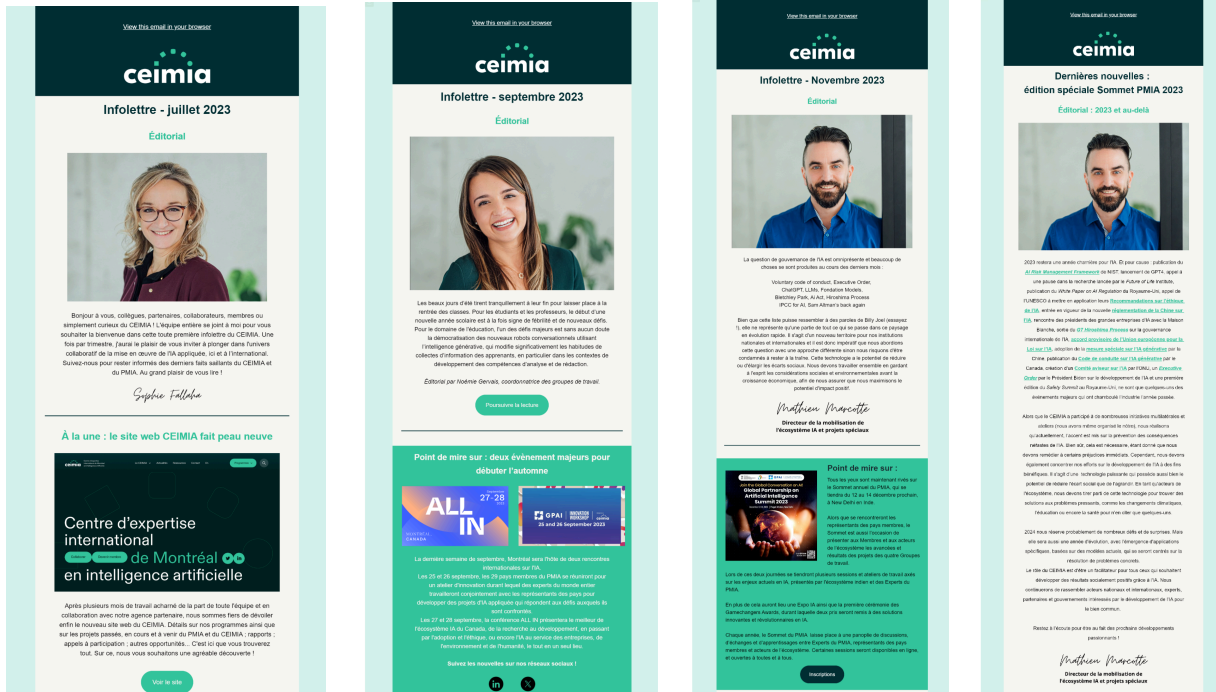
View this email in your browser

ceimia

Infolettre - juillet 2023

Éditorial

Bonjour à vous, collègues, partenaires, collaborateurs, membres ou simplement curieux du CEIMIA ! L'équipe entière se joint à moi pour vous souhaiter la bienvenue dans cette toute première infolettre du CEIMIA. Une fois par trimestre, j'aurai le plaisir de vous inviter à plonger dans l'univers collaboratif de la mise en œuvre de l'IA appliquée, ici et à l'international. Suivez-nous pour rester informés des derniers faits saillants du CEIMIA et du PMIA. Au grand plaisir de vous lire !

Sophie Fallaha

À la une : le site web CEIMIA fait peau neuve

Centre d'expertise international de Montréal en intelligence artificielle

Après plusieurs mois de travail acharné de la part de toute l'équipe et en collaboration avec notre agence partenaire, nous sommes fiers de dévoiler enfin le nouveau site web du CEIMIA. Détails sur nos programmes ainsi que sur les projets passés, en cours et à venir du PMIA et du CEIMIA ; rapports ; appels à participation ; autres opportunités… C'est ici que vous trouverez tout. Sur ce, nous vous souhaitons une agréable découverte !

Voir le site

View this email in your browser

ceimia

Infolettre - septembre 2023

Éditorial

Les beaux jours d'été tirent tranquillement à leur fin pour laisser place à la rentrée des classes. Pour les étudiants et les professeurs, le début d'une nouvelle année scolaire est à la fois signe de fébrilité et de nouveaux défis. Pour le domaine de l'éducation, l'un des défis majeurs est sans aucun doute la démocratisation des nouveaux robots conversationnels utilisant l'intelligence générative, qui modifie significativement les habitudes de collectes d'information des apprenants, en particulier dans les contextes de développement des compétences d'analyse et de rédaction.

Éditorial par Noémie Gervais, coordonnatrice des groupes de travail.

Poursuivre la lecture

Point de mire sur : deux évènement majeurs pour débuter l'automne

ALL IN 27-28

GPAI 26 and 26 September 2023

La dernière semaine de septembre, Montréal sera l'hôte de deux rencontres internationales sur l'IA.
Les 25 et 26 septembre, les 29 pays membres du PMIA se réuniront pour un atelier d'innovation durant lequel des experts du monde entier travailleront conjointement avec les représentants des pays pour développer des projets d'IA appliquée qui répondent aux défis auxquels ils sont confrontés.
Les 27 et 28 septembre, la conférence ALL IN présentera le meilleur de l'écosystème IA du Canada, de la recherche au développement, en passant par l'adoption et l'éthique, ou encore l'IA au service des entreprises, de l'environnement et de l'humanité, le tout en un seul lieu.

Suivez les nouvelles sur nos réseaux sociaux !

View this email in your browser

ceimia

Infolettre - Novembre 2023

Éditorial

La question de gouvernance de l'IA est omniprésente et beaucoup de choses se sont produites au cours des derniers mois :

Voluntary code of conduct, Executive Order, ChatGPT, LLMs, Fondation Models, Bletchley Park, AI Act, Hiroshima Process, IPCC for AI, Sam Altman's back again

Bien que cette liste puisse ressembler à des paroles de Billy Joel (essayez !), elle ne représente qu'une partie de tout ce qui se passe dans ce paysage en évolution rapide. Il s'agit d'un nouveau territoire pour nos institutions nationales et internationales et il est donc impératif que nous abordions cette question avec une approche différente sinon nous risquons d'être condamnés à rester à la traîne. Cette technologie a le potentiel de réduire ou d'élargir les écarts sociaux. Nous devons travailler ensemble en gardant à l'esprit les considérations sociales et environnementales avant la croissance économique, afin de nous assurer que nous maximisons le potentiel d'impact positif.

Mathieu Marcotte
Directeur de la mobilisation de l'écosystème IA et projets spéciaux

Point de mire sur :

Global Partnership on Artificial Intelligence Summit 2023

Tous les yeux sont maintenant rivés sur le Sommet annuel du PMIA, qui se tiendra du 12 au 14 décembre prochain, à New Delhi en Inde.

Alors que se rencontreront les représentants des pays membres, le Sommet est aussi l'occasion de présenter aux Membres et aux acteurs de l'écosystème les avancées et résultats des projets des quatre Groupes de travail.

Lors de ces deux journées se tiendront plusieurs sessions et ateliers de travail axés sur les enjeux actuels en IA, présentés par l'écosystème indien et les Experts du PMIA.

En plus de cela auront lieu une Expo IA ainsi que la première cérémonie des Gamechangers Awards, durant laquelle deux prix seront remis à des solutions innovantes et révolutionnaires en IA.

Chaque année, le Sommet du PMIA laisse place à une panoplie de discussions, d'échanges et d'apprentissages entre Experts du PMIA, représentants des pays membres et acteurs de l'écosystème. Certaines sessions seront disponibles en ligne, et ouvertes à toutes et à tous.

Inscriptions

View this email in your browser

ceimia

Dernières nouvelles : édition spéciale Sommet PMIA 2023

Éditorial : 2023 et au-delà

2023 restera une année charnière pour l'IA. En pour causes : publication du AI Risk Management Framework de NIST, lancement de GPT4, appel à une pause dans la recherche lancée par le Future of Life Institute, publication du White Paper on AI Regulation du Royaume-Uni, appel de l'UNESCO à mettre en application leurs Recommandations sur l'éthique de l'IA, entrée en vigueur de la nouvelle réglementation de la Chine sur l'IA, rencontre des présidents des grandes entreprises d'IA avec la Maison Blanche, sortie du G7 Hiroshima Process sur la gouvernance internationale de l'IA, accord provisoire de l'Union Européenne pour le Loi sur l'IA, adoption de la mesure spéciale sur l'IA générative par la Chine, publication du Code de conduite sur l'IA générative par le Canada, création d'un Comité aviseur sur l'IA par l'ONU, un Executive Order par le Président Biden sur le développement de l'IA et une première édition du Safety Summit au Royaume-Uni, ne sont que quelques-uns des événements majeurs qui ont chamboulé l'industrie l'année passée.

Alors que le CEIMIA a participé à de nombreuses initiatives multilatérales et similaires (nous avons même organisé la nôtre), nous réalisons qu'actuellement, l'accent est mis sur la prévention des conséquences néfastes de l'IA. Bien sûr, cela est nécessaire, étant donné que nous devons remédier à certains préjudices imminents. Cependant, nous devons également concentrer nos efforts sur le développement de l'IA à des fins bénéfiques. Il s'agit d'une technologie puissante qui possède aussi bien le potentiel de réduire l'écart social que de l'agrandir. En tant qu'acteurs de l'écosystème, nous devons tirer parti de cette technologie pour trouver des solutions aux problèmes pressants, comme les changements climatiques, l'éducation ou encore la santé pour n'en citer que quelques-uns.

2024 nous réserve probablement de nombreux défis et de surprises. Mais elle sera aussi une année d'évolution, avec l'émergence d'applications spécifiques, basées sur des modèles actuels, qui se seront centrés sur la résolution de problèmes concrets.

Le rôle du CEIMIA est d'être un facilitateur pour tous ceux qui souhaitent développer des résultats socialement positifs grâce à l'IA. Nous continuerons de rassembler acteurs nationaux et internationaux, experts, partenaires et gouvernements intéressés par le développement de l'IA pour le bien commun.

Restez à l'écoute pour être au fait des prochains développements passionnants !

Mathieu Marcotte
Directeur de la mobilisation de l'écosystème IA et projets spéciaux